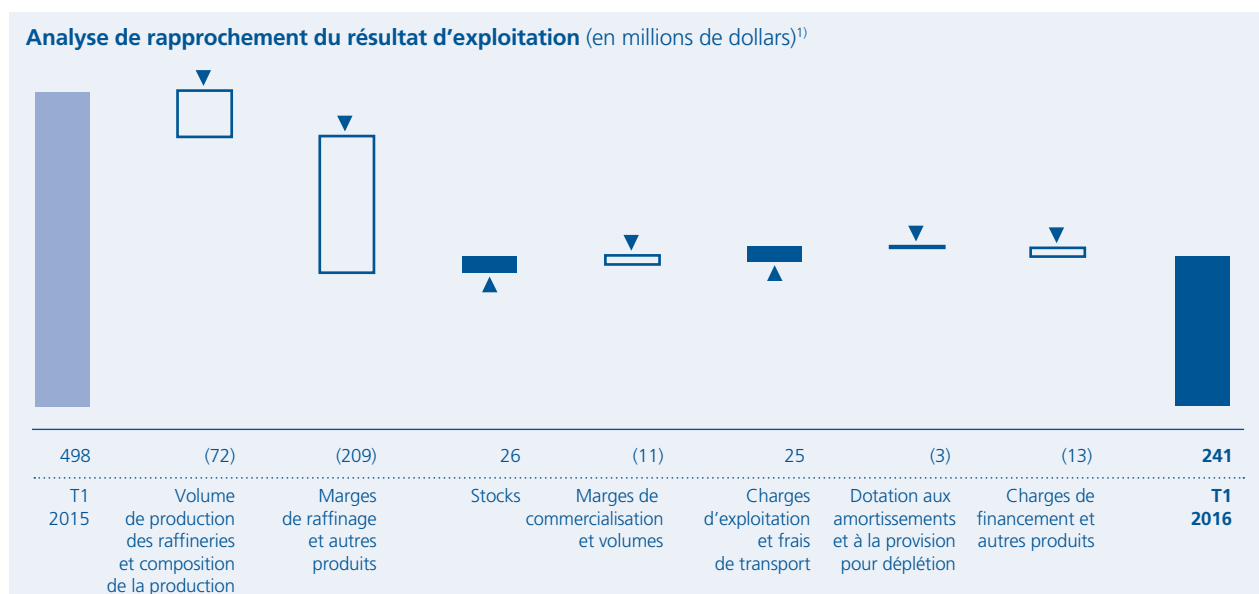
Analyse de rapprochement du résultat d'exploitation (en millions de dollars)$^{1)}$

| 498 | (72) | (209) | 26 | (11) | 25 | (3) | (13) | **241** |
|---|---|---|---|---|---|---|---|---|
| T1 2015 | Volume de production des raffineries et composition de la production | Marges de raffinage et autres produits | Stocks | Marges de commercialisation et volumes | Charges d'exploitation et frais de transport | Dotation aux amortissements et à la provision pour déplétion | Charges de financement et autres produits | **T1 2016** |